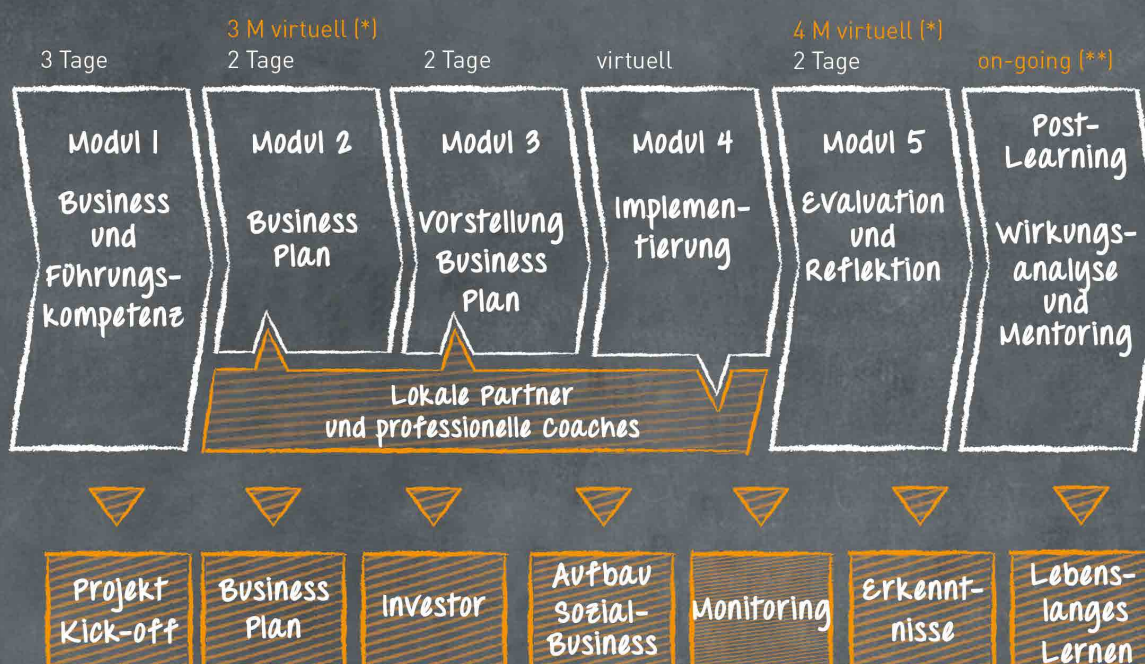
3 Tage

3 M virtuell (*)
2 Tage

2 Tage

virtuell

4 M virtuell (*)
2 Tage

on-going (**)

Modul 1
Business und Führungskompetenz

Modul 2
Business Plan

Modul 3
Vorstellung Business Plan

Modul 4
Implementierung

Modul 5
Evaluation und Reflektion

Post-Learning
Wirkungsanalyse und Mentoring

Lokale Partner
und professionelle Coaches

Projekt Kick-off

Business Plan

Investor

Aufbau Sozial-Business

Monitoring

Erkenntnisse

Lebenslanges Lernen